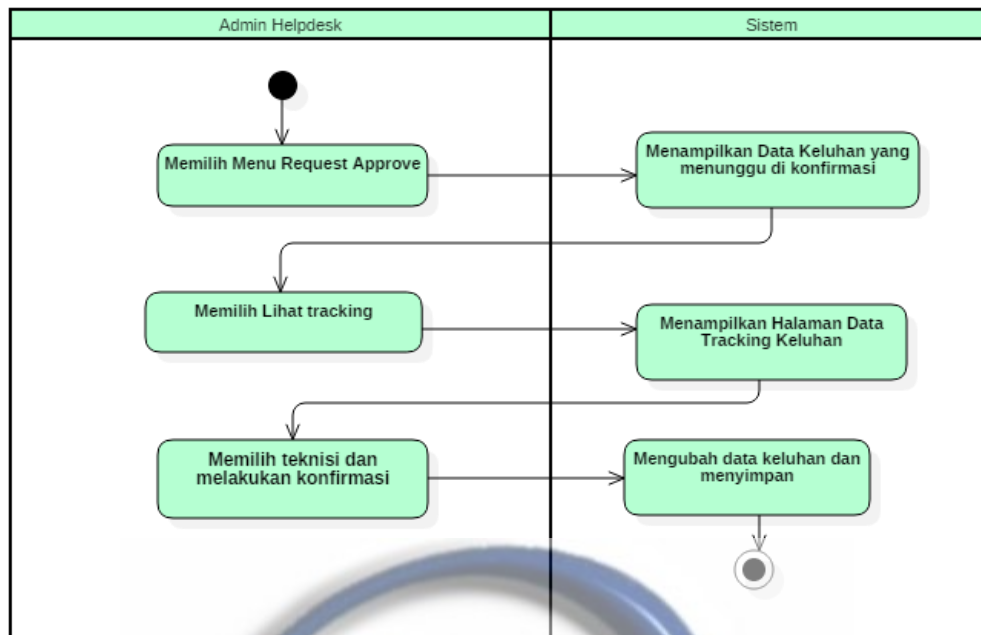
Admin Helpdesk

Sistem

Memilih Menu Request Approve

Menampilkan Data Keluhan yang menunggu di konfirmasi

Memilih Lihat tracking

Menampilkan Halaman Data Tracking Keluhan

Memilih teknisi dan melakukan konfirmasi

Mengubah data keluhan dan menyimpan